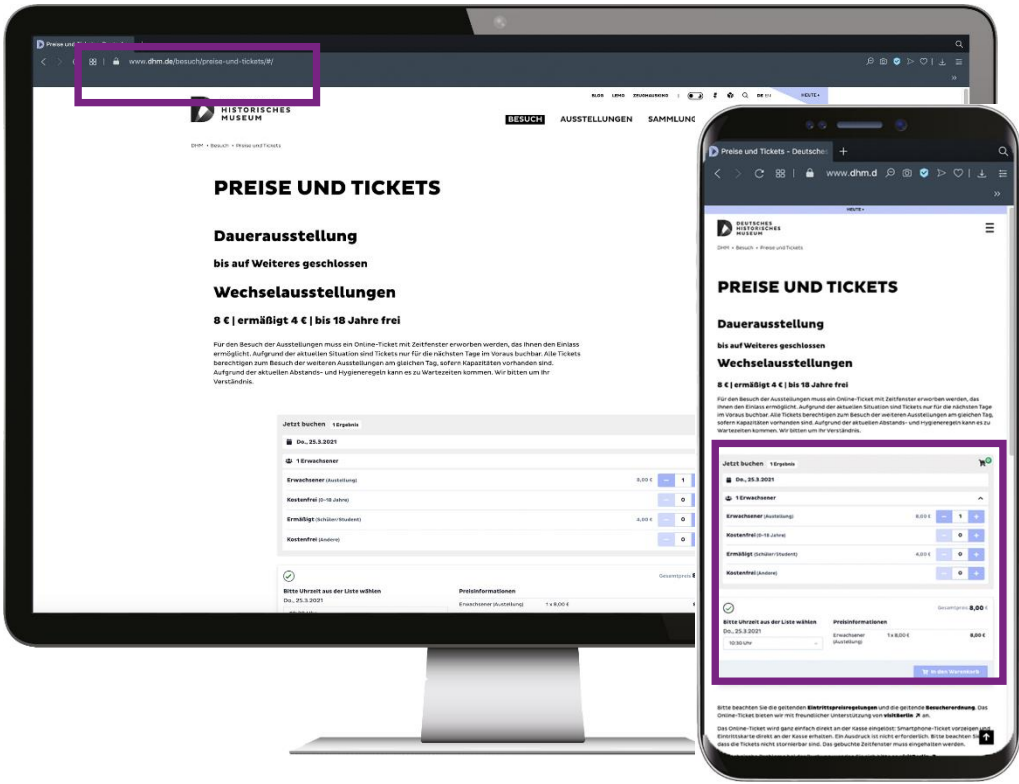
Preise und

www.dhm.de/besuch/preise-und-tickets/#/

HISTORISCHES MUSEUM

BLOG LEMO ZEUGHAUSKINO DE EN HEUTE

BESUCH AUSSTELLUNGEN SAMMLUNG

DHM › Besuch › Preise und Tickets

PREISE UND TICKETS

Dauerausstellung

bis auf Weiteres geschlossen

Wechselausstellungen

8 € | ermäßigt 4 € | bis 18 Jahre frei

Für den Besuch der Ausstellungen muss ein Online-Ticket mit Zeitfenster erworben werden, das Ihnen den Einlass ermöglicht. Aufgrund der aktuellen Situation sind Tickets nur für die nächsten Tage im Voraus buchbar. Alle Tickets berechtigen zum Besuch der weiteren Ausstellungen am gleichen Tag, sofern Kapazitäten vorhanden sind. Aufgrund der aktuellen Abstands- und Hygieneregeln kann es zu Wartezeiten kommen. Wir bitten um Ihr Verständnis.

Jetzt buchen 1 Ergebnis

Do., 25.3.2021

1 Erwachsener

Erwachsener (Ausstellung) 8,00 € 1

Kostenfrei (0-18 Jahre) 0

Ermäßigt (Schüler/Student) 4,00 € 0

Kostenfrei (Andere) 0

Gesamtpreis 8

Bitte Uhrzeit aus der Liste wählen

Do., 25.3.2021

Preisinformationen

Erwachsener (Ausstellung) 1 x 8,00 €

Preise und Tickets - Deutsches

www.dhm.d

HEUTE

DEUTSCHES HISTORISCHES MUSEUM

DHM › Besuch › Preise und Tickets

PREISE UND TICKETS

Dauerausstellung

bis auf Weiteres geschlossen

Wechselausstellungen

8 € | ermäßigt 4 € | bis 18 Jahre frei

Für den Besuch der Ausstellungen muss ein Online-Ticket mit Zeitfenster erworben werden, das Ihnen den Einlass ermöglicht. Aufgrund der aktuellen Situation sind Tickets nur für die nächsten Tage im Voraus buchbar. Alle Tickets berechtigen zum Besuch der weiteren Ausstellungen am gleichen Tag, sofern Kapazitäten vorhanden sind. Aufgrund der aktuellen Abstands- und Hygieneregeln kann es zu Wartezeiten kommen. Wir bitten um Ihr Verständnis.

Jetzt buchen 1 Ergebnis

Do., 25.3.2021

1 Erwachsener

Erwachsener (Ausstellung) 8,00 € 1

Kostenfrei (0-18 Jahre) 0

Ermäßigt (Schüler/Student) 4,00 € 0

Kostenfrei (Andere) 0

Gesamtpreis 8,00 €

Bitte Uhrzeit aus der Liste wählen

Do., 25.3.2021

10:30 Uhr

Preisinformationen

Erwachsener (Ausstellung) 1 x 8,00 € 8,00 €

In den Warenkorb

Bitte beachten Sie die geltenden Eintrittspreisregelungen und die geltende Besucherordnung. Das Online-Ticket bieten wir mit freundlicher Unterstützung von visitberlin an.

Das Online-Ticket wird ganz einfach direkt an der Kasse eingelöst: Smartphone-Ticket vorzeigen und Eintrittskarte direkt an der Kasse erhalten. Ein Ausdruck ist nicht erforderlich. Bitte beachten Sie, dass die Tickets nicht stornierbar sind. Das gebuchte Zeitfenster muss eingehalten werden.